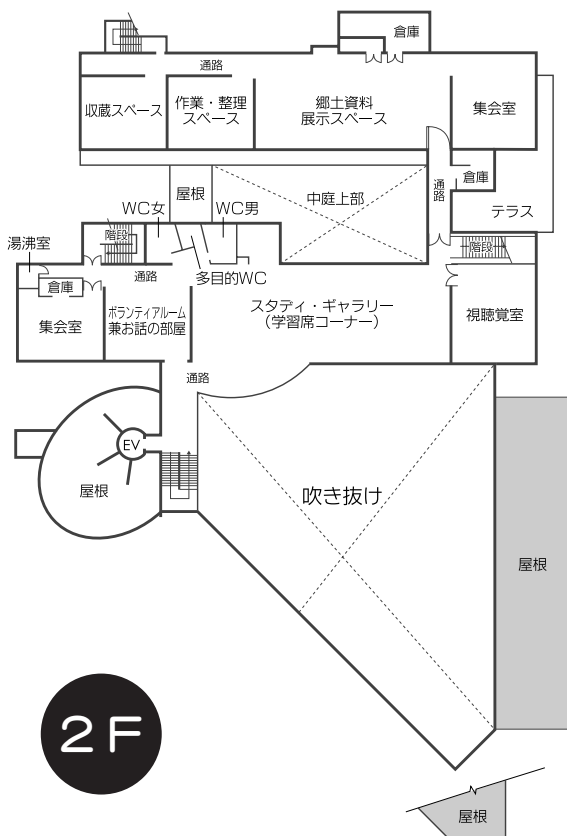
倉庫
通路
収蔵スペース
作業・整理スペース
郷土資料展示スペース
集会室
屋根
中庭上部
通路
倉庫
テラス
WC女
WC男
階段
階段
湯沸室
通路
多目的WC
倉庫
集会室
ボランティアルーム兼お話の部屋
スタディ・ギャラリー(学習席コーナー)
視聴覚室
通路
EV
屋根
吹き抜け
屋根
2F
屋根